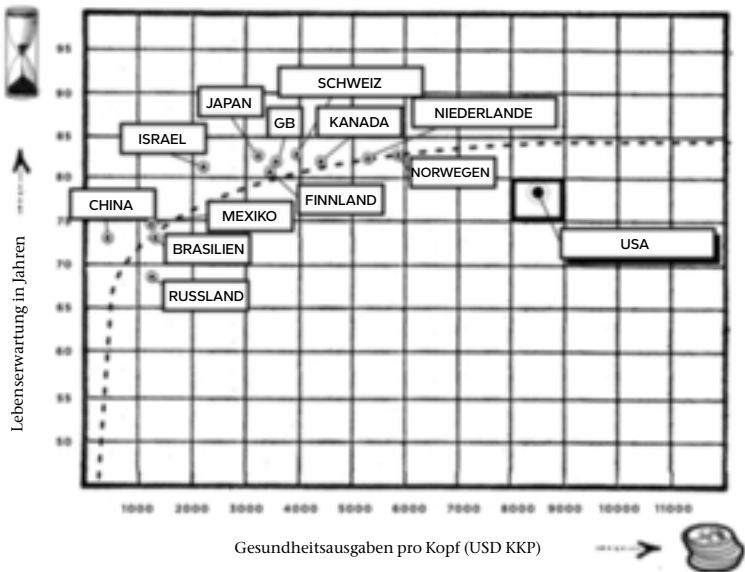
95
90
85
80
75
70
65
60
55
50

Lebenserwartung in Jahren

SCHWEIZ
JAPAN
GB
KANADA
NIEDERLANDE
ISRAEL
NORWEGEN
FINNLAND
CHINA
MEXIKO
BRASILIEN
USA
RUSSLAND

1000 2000 3000 4000 5000 6000 7000 8000 9000 10000 11000

Gesundheitsausgaben pro Kopf (USD KKP)